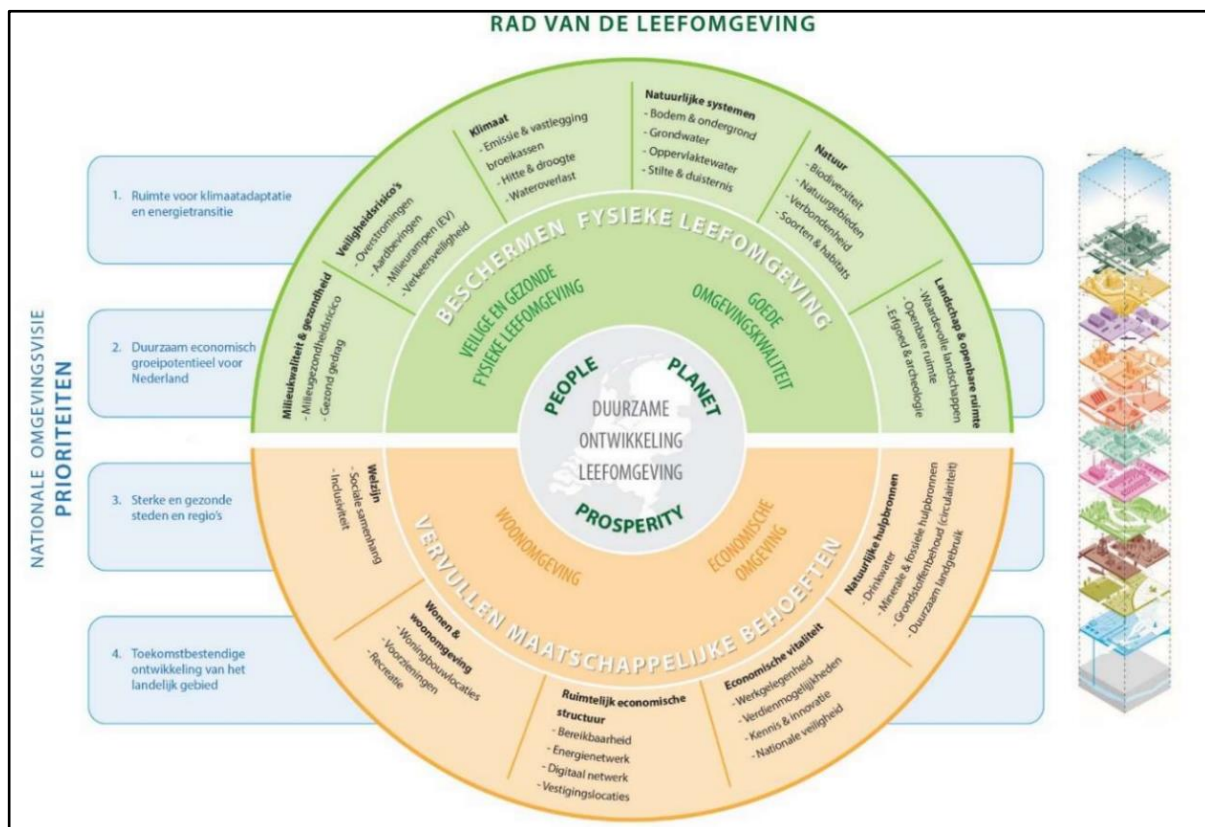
RAD VAN DE LEEFOMGEVING

NATIONALE OMGEVINGSVISIE
PRIORITEITEN

1. Ruimte voor klimaatadaptatie en energietransitie

2. Duurzaam economisch groeipotentieel voor Nederland

3. Sterke en gezonde steden en regio's

4. Toekomstbestendige ontwikkeling van het landelijk gebied

Milieukwaliteit & gezondheid
- Milieugezondheidsrisico
- Gezond gedrag

Veiligheidsrisico's
- Overstromingen
- Aardbevingen
- Milieurampen (EV)
- Verkeersveiligheid

Klimaat
- Emissie & vastlegging broeikassen
- Hitte & droogte
- Wateroverlast

Natuurlijke systemen
- Bodem & ondergrond
- Grondwater
- Oppervlaktewater
- Stilte & duisternis

Natuur
- Biodiversiteit
- Natuurgebieden
- Verbondenheid
- Soorten & habitats

Landschap & openbare ruimte
- Waardevolle landschappen
- Openbare ruimte
- Erfgoed & archeologie

BESCHERMEN FYSIEKE LEEFOMGEVING

VEILIGE EN GEZONDE FYSIEKE LEEFOMGEVING

GOEDE OMGEVINGSKWALITEIT

PEOPLE
PLANET
DUURZAME ONTWIKKELING LEEFOMGEVING
PROSPERITY

WOONOMGEVING

ECONOMISCHE OMGEVING

VERVULLEN MAATSCHAPPELIJKE BEHOEFTEN

Welzijn
- Sociale samenhang
- Inclusiviteit

Wonen & woonomgeving
- Woningbouwlocaties
- Voorzieningen
- Recreatie

Ruimtelijk economische structuur
- Bereikbaarheid
- Energienetwerk
- Digitaal netwerk
- Vestigingslocaties

Economische vitaliteit
- Werkgelegenheid
- Verdienmogelijkheden
- Kennis & innovatie
- Nationale veiligheid

Natuurlijke hulpbronnen
- Drinkwater
- Minerale & fossiele hulpbronnen
- Grondstoffenbehoud (circulariteit)
- Duurzaam landgebruik